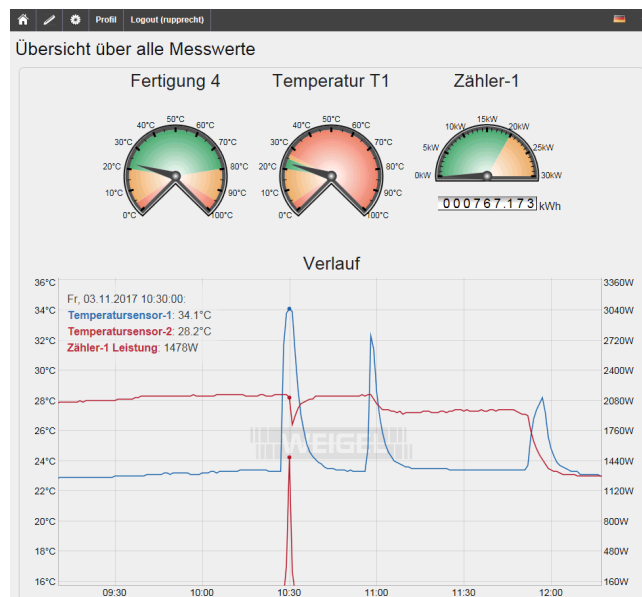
Profil Logout (rupprecht)

Übersicht über alle Messwerte

Fertigung 4

0°C 10°C 20°C 30°C 40°C 50°C 60°C 70°C 80°C 90°C 100°C

Temperatur T1

0°C 10°C 20°C 30°C 40°C 50°C 60°C 70°C 80°C 90°C 100°C

Zähler-1

0kW 5kW 10kW 15kW 20kW 25kW 30kW

000767.173 kWh

Verlauf

Fr, 03.11.2017 10:30:00:
Temperatursensor-1: 34.1°C
Temperatursensor-2: 28.2°C
Zähler-1 Leistung: 1478W

36°C 34°C 32°C 30°C 28°C 26°C 24°C 22°C 20°C 18°C 16°C

3360W 3040W 2720W 2400W 2080W 1760W 1440W 1120W 800W 480W 160W

09:30 10:00 10:30 11:00 11:30 12:00

WEIGEL